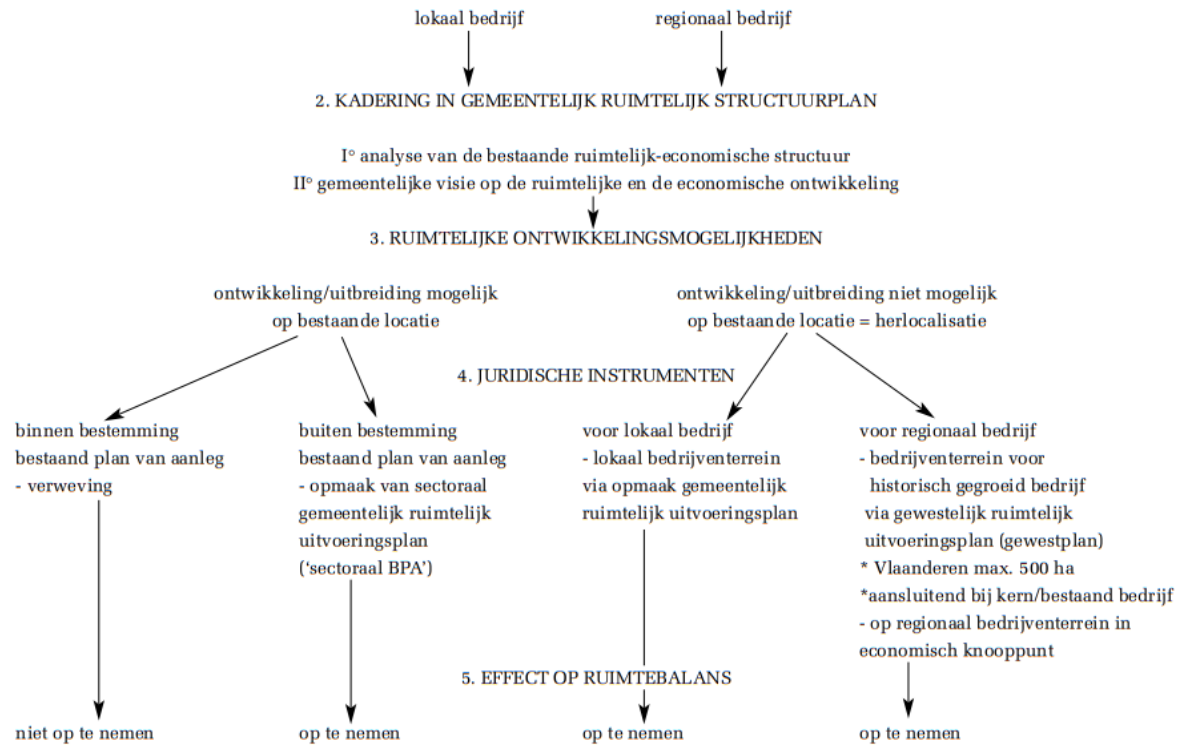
lokaal bedrijf

regionaal bedrijf

2. KADERING IN GEMEENTELIJK RUIMTELIJK STRUCTUURPLAN

I° analyse van de bestaande ruimtelijk-economische structuur
II° gemeentelijke visie op de ruimtelijke en de economische ontwikkeling

3. RUIMTELIJKE ONTWIKKELINGSMOGELIJKHEDEN

ontwikkeling/uitbreiding mogelijk op bestaande locatie

ontwikkeling/uitbreiding niet mogelijk op bestaande locatie = herlocalisatie

4. JURIDISCHE INSTRUMENTEN

binnen bestemming bestaand plan van aanleg
- verweving

buiten bestemming bestaand plan van aanleg
- opmaak van sectoraal gemeentelijk ruimtelijk uitvoeringsplan ('sectoraal BPA')

voor lokaal bedrijf
- lokaal bedrijventerrein via opmaak gemeentelijk ruimtelijk uitvoeringsplan

voor regionaal bedrijf
- bedrijventerrein voor historisch gegroeid bedrijf via gewestelijk ruimtelijk uitvoeringsplan (gewestplan)
* Vlaanderen max. 500 ha
*aansluitend bij kern/bestaand bedrijf
- op regionaal bedrijventerrein in economisch knooppunt

5. EFFECT OP RUIMTEBALANS

niet op te nemen

op te nemen

op te nemen

op te nemen